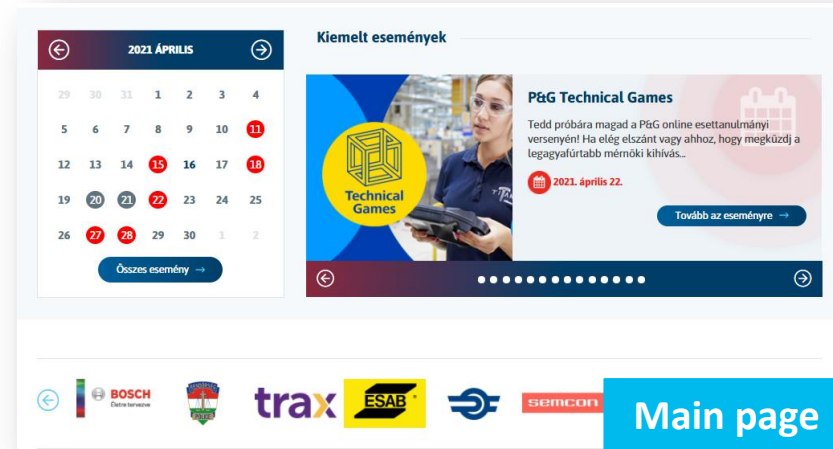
2021 ÁPRILIS

| | | | | | | |
|---|---|---|---|---|---|---|
| 29 | 30 | 31 | 1 | 2 | 3 | 4 |
| 5 | 6 | 7 | 8 | 9 | 10 | 11 |
| 12 | 13 | 14 | 15 | 16 | 17 | 18 |
| 19 | 20 | 21 | 22 | 23 | 24 | 25 |
| 26 | 27 | 28 | 29 | 30 | 1 | 2 |

Összes esemény →

Kiemelt események

Technical Games

P&G Technical Games

Tedd próbára magad a P&G online esettanulmányi versenyén! Ha elég elszánt vagy ahhoz, hogy megküzdj a legagyafúrtabb mérnöki kihívás...

2021. április 22.

Tovább az eseményre →

BOSCH Életre tervezve

trax

ESAB

semcon

Main page